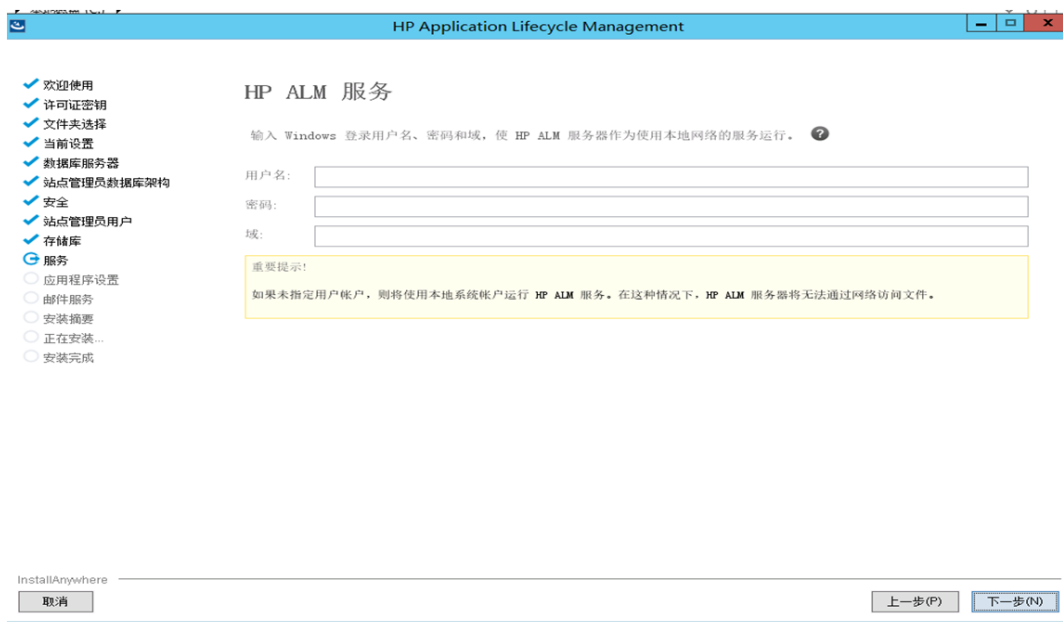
HP Application Lifecycle Management

欢迎使用
许可证密钥
文件夹选择
当前设置
数据库服务器
站点管理员数据库架构
安全
站点管理员用户
存储库
服务
应用程序设置
邮件服务
安装摘要
正在安装...
安装完成

HP ALM 服务

输入 Windows 登录用户名、密码和域，使 HP ALM 服务器作为使用本地网络的服务运行。

用户名:
密码:
域:

重要提示!

如果未指定用户帐户，则将使用本地系统帐户运行 HP ALM 服务。在这种情况下，HP ALM 服务器将无法通过网络访问文件。

InstallAnywhere
取消
上一步(P)
下一步(N)